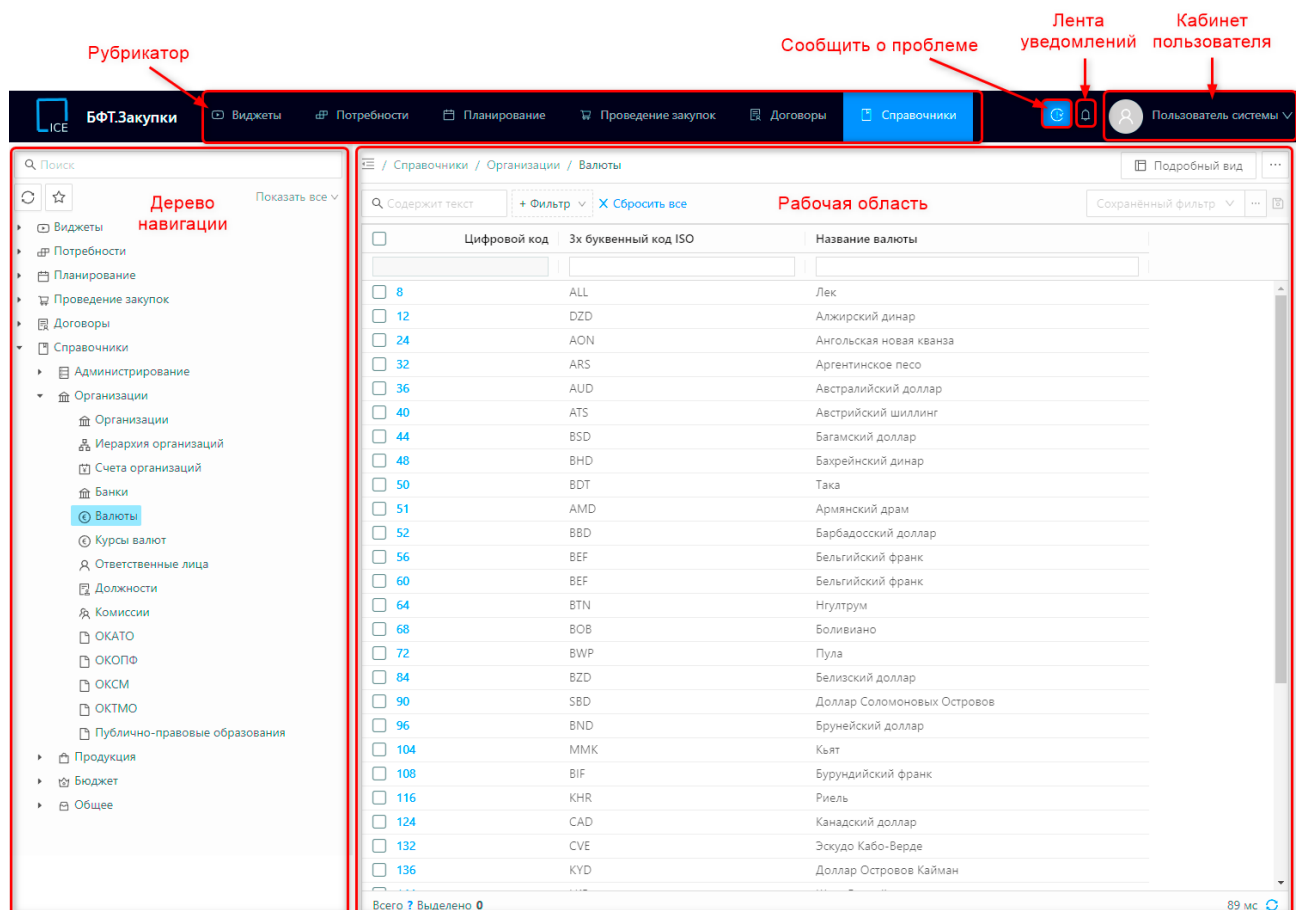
Рубрикатор

Сообщить о проблеме

Лента уведомлений

Кабинет пользователя

ICE БФТ.Закупки

Виджеты Потребности Планирование Проведение закупок Договоры Справочники

Пользователь системы

Поиск

Показать все

Дерево навигации

Виджеты
Потребности
Планирование
Проведение закупок
Договоры
Справочники
Администрирование
Организации
Организации
Иерархия организаций
Счета организаций
Банки
Валюты
Курсы валют
Ответственные лица
Должности
Комиссии
ОКАТО
ОКОПФ
ОКСМ
ОКТМО
Публично-правовые образования
Продукция
Бюджет
Общее

/ Справочники / Организации / Валюты

Подробный вид

Содержит текст

+ Фильтр

X Сбросить все

Рабочая область

Сохранённый фильтр

| Цифровой код | 3х буквенный код ISO | Название валюты |
|---|---|---|
| 8 | ALL | Лек |
| 12 | DZD | Алжирский динар |
| 24 | AON | Ангольская новая кванза |
| 32 | ARS | Аргентинское песо |
| 36 | AUD | Австралийский доллар |
| 40 | ATS | Австрийский шиллинг |
| 44 | BSD | Багамский доллар |
| 48 | BHD | Бахрейнский динар |
| 50 | BDT | Така |
| 51 | AMD | Армянский драм |
| 52 | BBD | Барбадосский доллар |
| 56 | BEF | Бельгийский франк |
| 60 | BEF | Бельгийский франк |
| 64 | BTN | Нгултрум |
| 68 | BOB | Боливиано |
| 72 | BWP | Пула |
| 84 | BZD | Белизский доллар |
| 90 | SBD | Доллар Соломоновых Островов |
| 96 | BND | Брунейский доллар |
| 104 | MMK | Кьят |
| 108 | BIF | Бурундийский франк |
| 116 | KHR | Риель |
| 124 | CAD | Канадский доллар |
| 132 | CVE | Эскудо Кабо-Верде |
| 136 | KYD | Доллар Островов Кайман |

Всего ? Выделено 0

89 мс